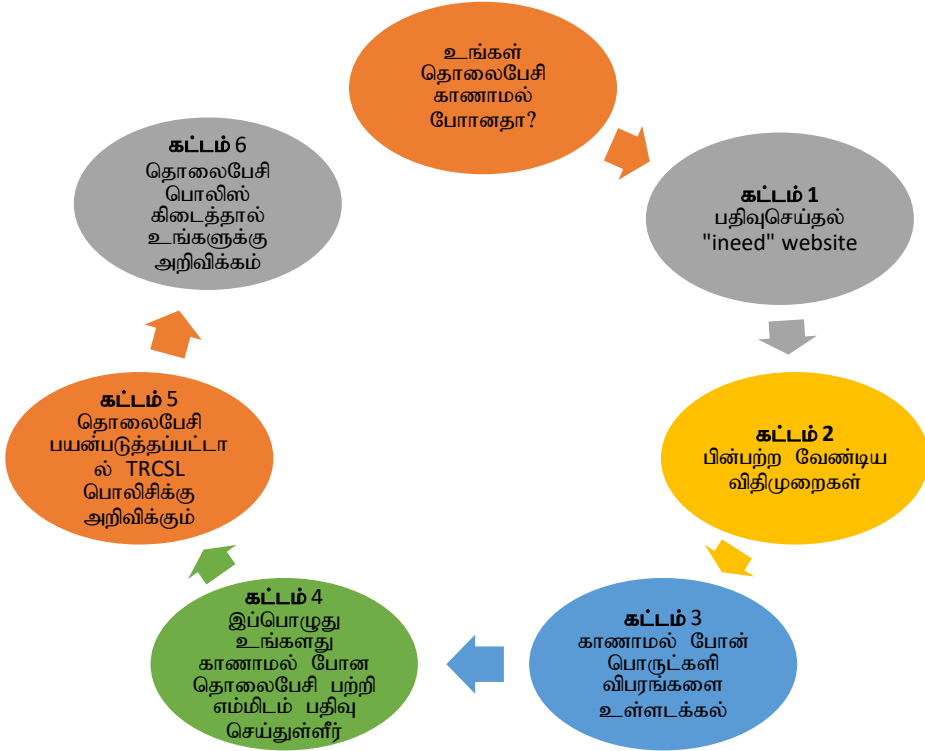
உங்கள் தொலைபேசி காணாமல் போனதா?

கட்டம் 1
பதிவுசெய்தல் "ineed" website

கட்டம் 2
பின்பற்ற வேண்டிய விதிமுறைகள்

கட்டம் 3
காணாமல் போன் பொருட்களி விபரங்களை உள்ளடக்கல்

கட்டம் 4
இப்பொழுது உங்களது காணாமல் போன தொலைபேசி பற்றி எம்மிடம் பதிவு செய்துள்ளீர்

கட்டம் 5
தொலைபேசி பயன்படுத்தப்பட்டால் TRCSL பொலிசிக்கு அறிவிக்கும்

கட்டம் 6
தொலைபேசி பொலிஸ் கிடைத்தால் உங்களுக்கு அறிவிக்கம்